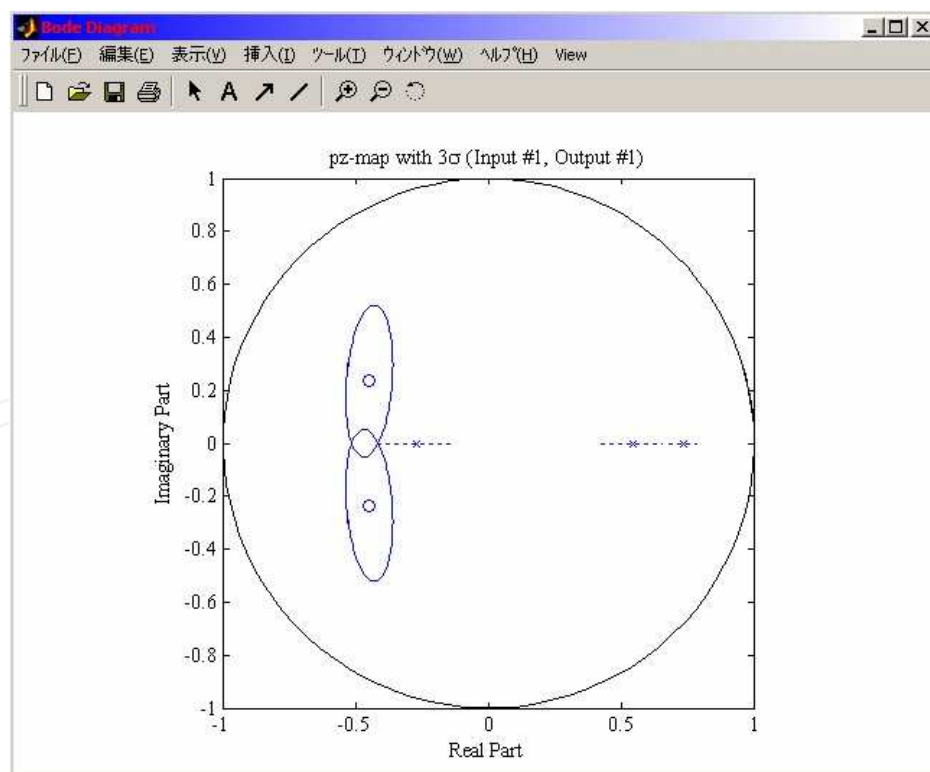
Bode Diagram

ﾌｧｲﾙ(F) 編集(E) 表示(V) 挿入(I) ﾂｰﾙ(T) ｳｨﾝﾄﾞｳ(W) ﾍﾙﾌﾟ(H) View

pz-map with 3σ (Input #1, Output #1)

1
0.8
0.6
0.4
0.2
0
-0.2
-0.4
-0.6
-0.8
-1

Imaginary Part

-1 -0.5 0 0.5 1

Real Part